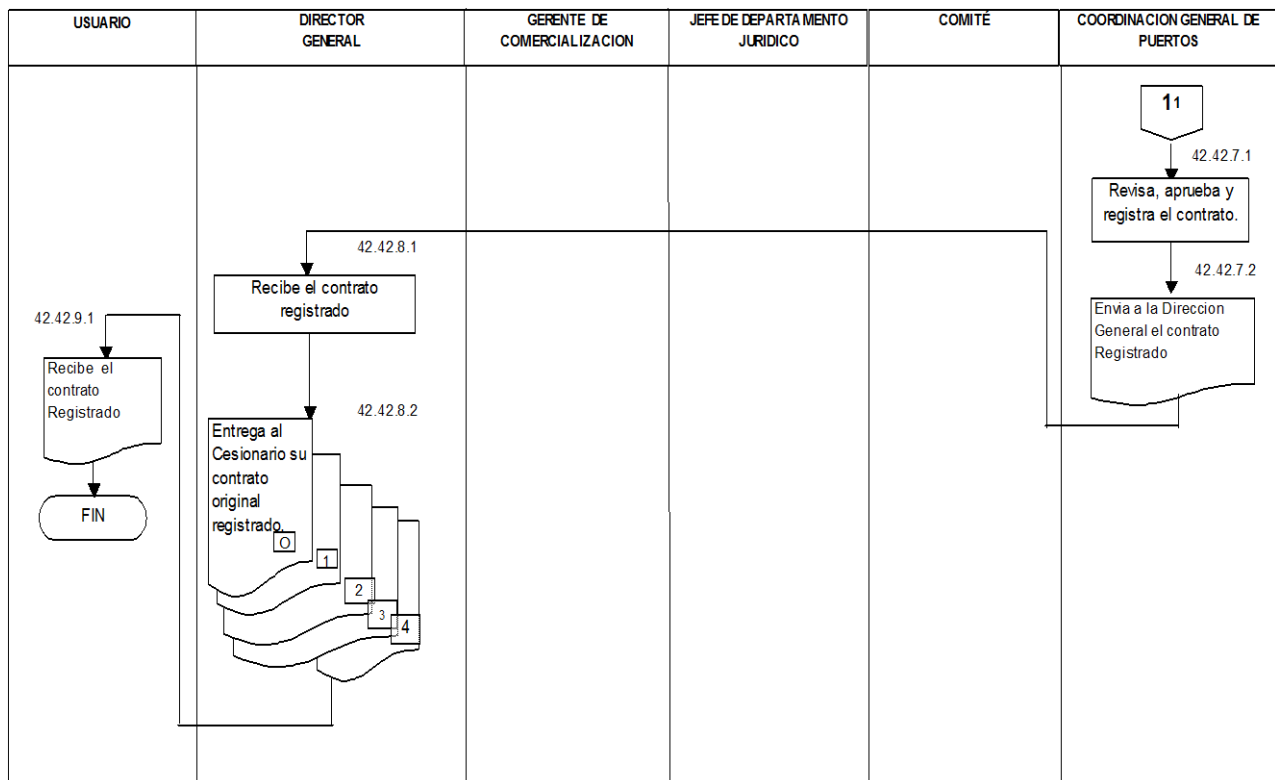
| USUARIO | DIRECTOR GENERAL | GERENTE DE COMERCIALIZACION | JEFE DE DEPARTAMENTO JURIDICO | COMITÉ | COORDINACION GENERAL DE PUERTOS |
|---|---|---|---|---|---|

11

42.42.7.1

Revisa, aprueba y registra el contrato.

42.42.8.1

42.42.7.2

Recibe el contrato registrado

42.42.9.1

Envia a la Direccion General el contrato Registrado

Recibe el contrato Registrado

42.42.8.2

Entrega al Cesionario su contrato original registrado.

O

1

2

3

4

FIN